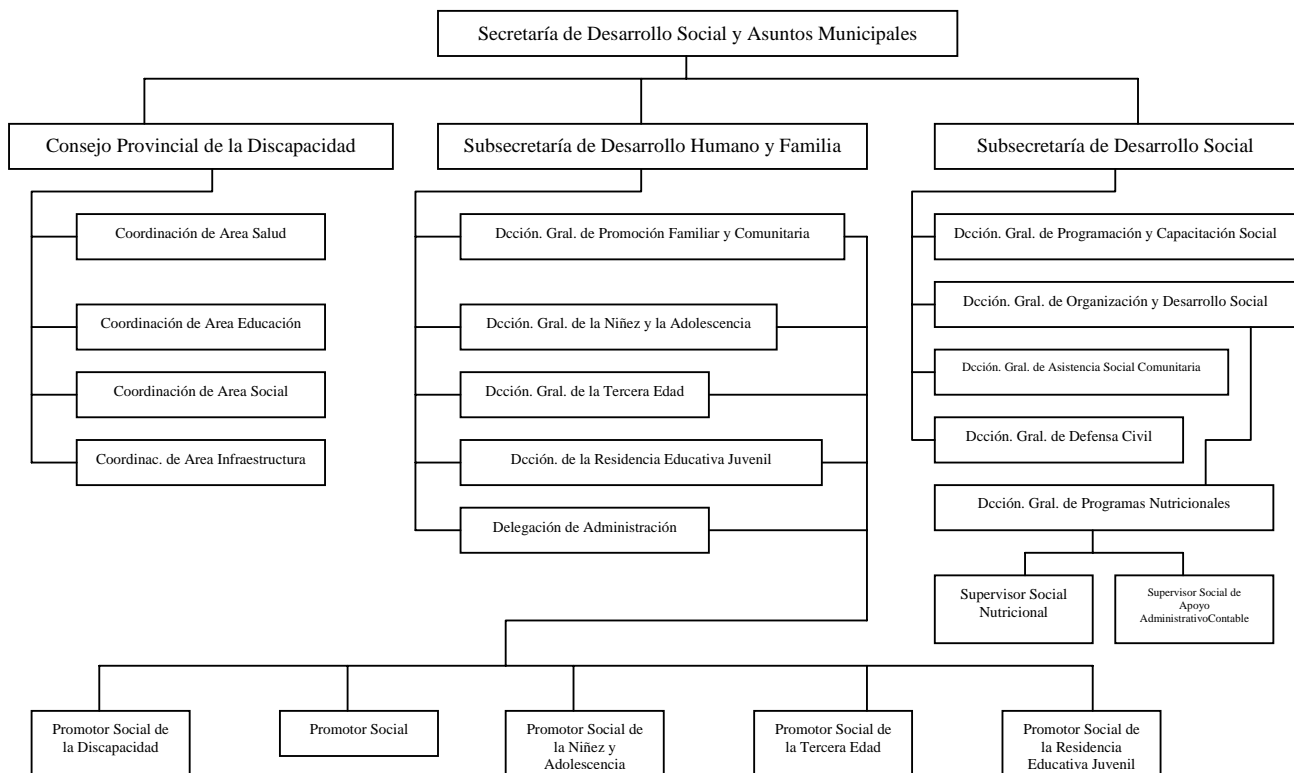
Secretaría de Desarrollo Social y Asuntos Municipales

Consejo Provincial de la Discapacidad

Coordinación de Area Salud

Coordinación de Area Educación

Coordinación de Area Social

Coordinac. de Area Infraestructura

Subsecretaría de Desarrollo Humano y Familia

Dcción. Gral. de Promoción Familiar y Comunitaria

Dcción. Gral. de la Niñez y la Adolescencia

Dcción. Gral. de la Tercera Edad

Dcción. de la Residencia Educativa Juvenil

Delegación de Administración

Subsecretaría de Desarrollo Social

Dcción. Gral. de Programación y Capacitación Social

Dcción. Gral. de Organización y Desarrollo Social

Dcción. Gral. de Asistencia Social Comunitaria

Dcción. Gral. de Defensa Civil

Dcción. Gral. de Programas Nutricionales

Supervisor Social Nutricional

Supervisor Social de Apoyo AdministrativoContable

Promotor Social de la Discapacidad

Promotor Social

Promotor Social de la Niñez y Adolescencia

Promotor Social de la Tercera Edad

Promotor Social de la Residencia Educativa Juvenil